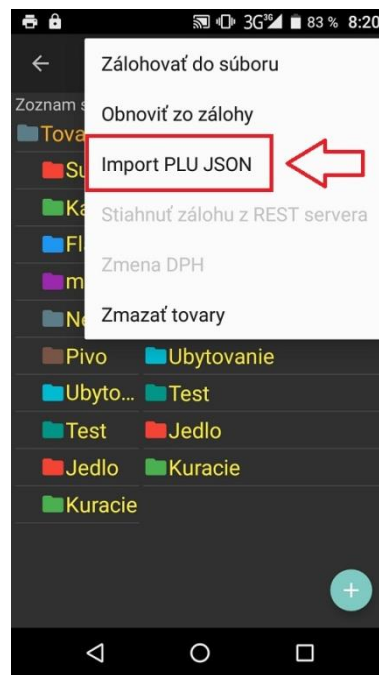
3G 83 % 8:20

Zoznam s

Tova

Su

Ka

Fl

m

Ne

Zálohovať do súboru

Obnoviť zo zálohy

Import PLU JSON

Stiahnuť zálohu z REST servera

Zmena DPH

Zmazať tovary

Pivo

Ubytovanie

Ubyto...

Test

Test

Jedlo

Jedlo

Kuracie

Kuracie

+